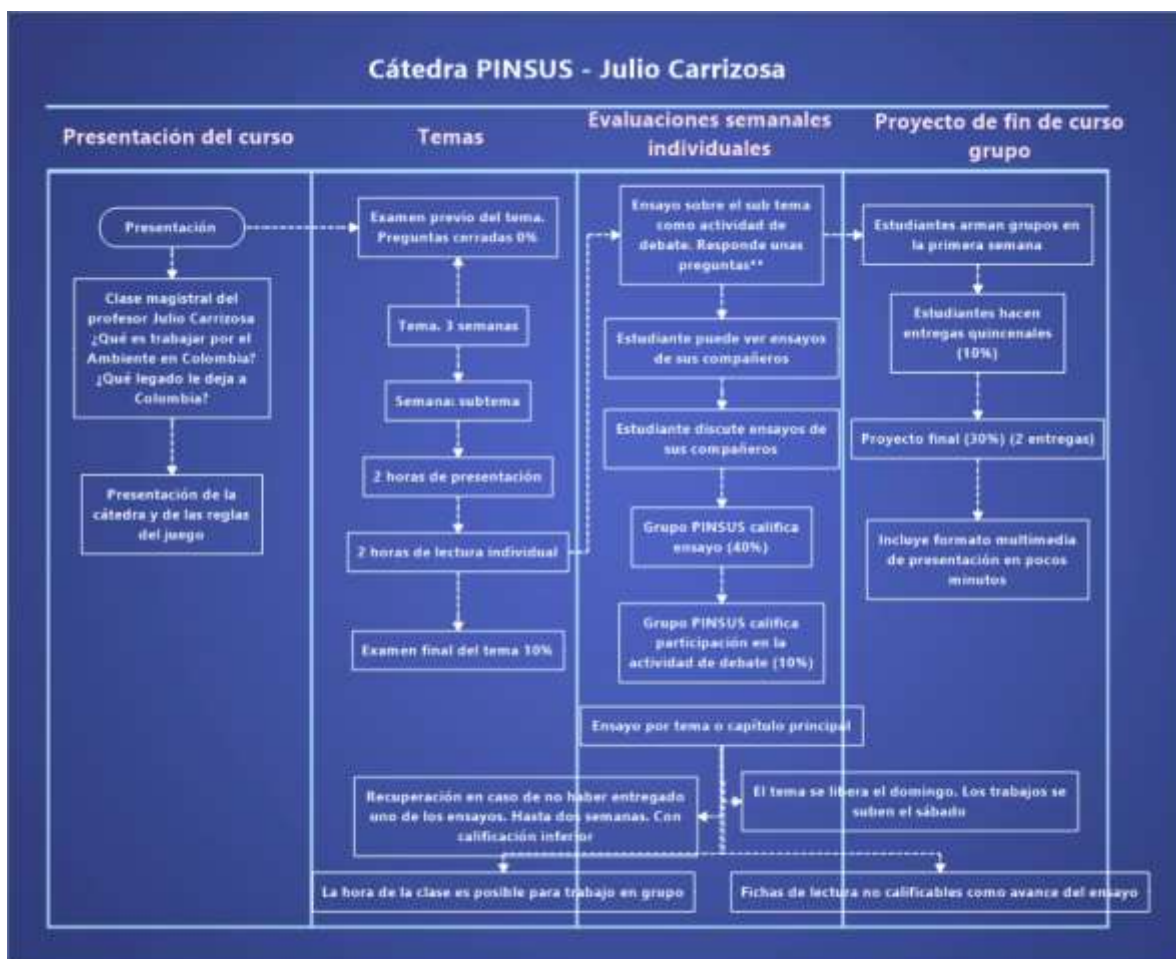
Cátedra PINSUS - Julio Carrizosa

Presentación del curso

Temas

Evaluaciones semanales individuales

Proyecto de fin de curso grupo

Presentación

Clase magistral del profesor Julio Carrizosa ¿Qué es trabajar por el Ambiente en Colombia? ¿Qué legado le deja a Colombia?

Presentación de la cátedra y de las reglas del juego

Examen previo del tema. Preguntas cerradas 0%

Tema. 3 semanas

Semana: subtema

2 horas de presentación

2 horas de lectura individual

Examen final del tema 10%

Ensayo sobre el sub tema como actividad de debate. Responde unas preguntas**

Estudiante puede ver ensayos de sus compañeros

Estudiante discute ensayos de sus compañeros

Grupo PINSUS califica ensayo (40%)

Grupo PINSUS califica participación en la actividad de debate (10%)

Estudiantes arman grupos en la primera semana

Estudiantes hacen entregas quincenales (10%)

Proyecto final (30%) (2 entregas)

Incluye formato multimedia de presentación en pocos minutos

Ensayo por tema o capítulo principal

Recuperación en caso de no haber entregado uno de los ensayos. Hasta dos semanas. Con calificación inferior

El tema se libera el domingo. Los trabajos se suben el sábado

La hora de la clase es posible para trabajo en grupo

Fichas de lectura no calificables como avance del ensayo